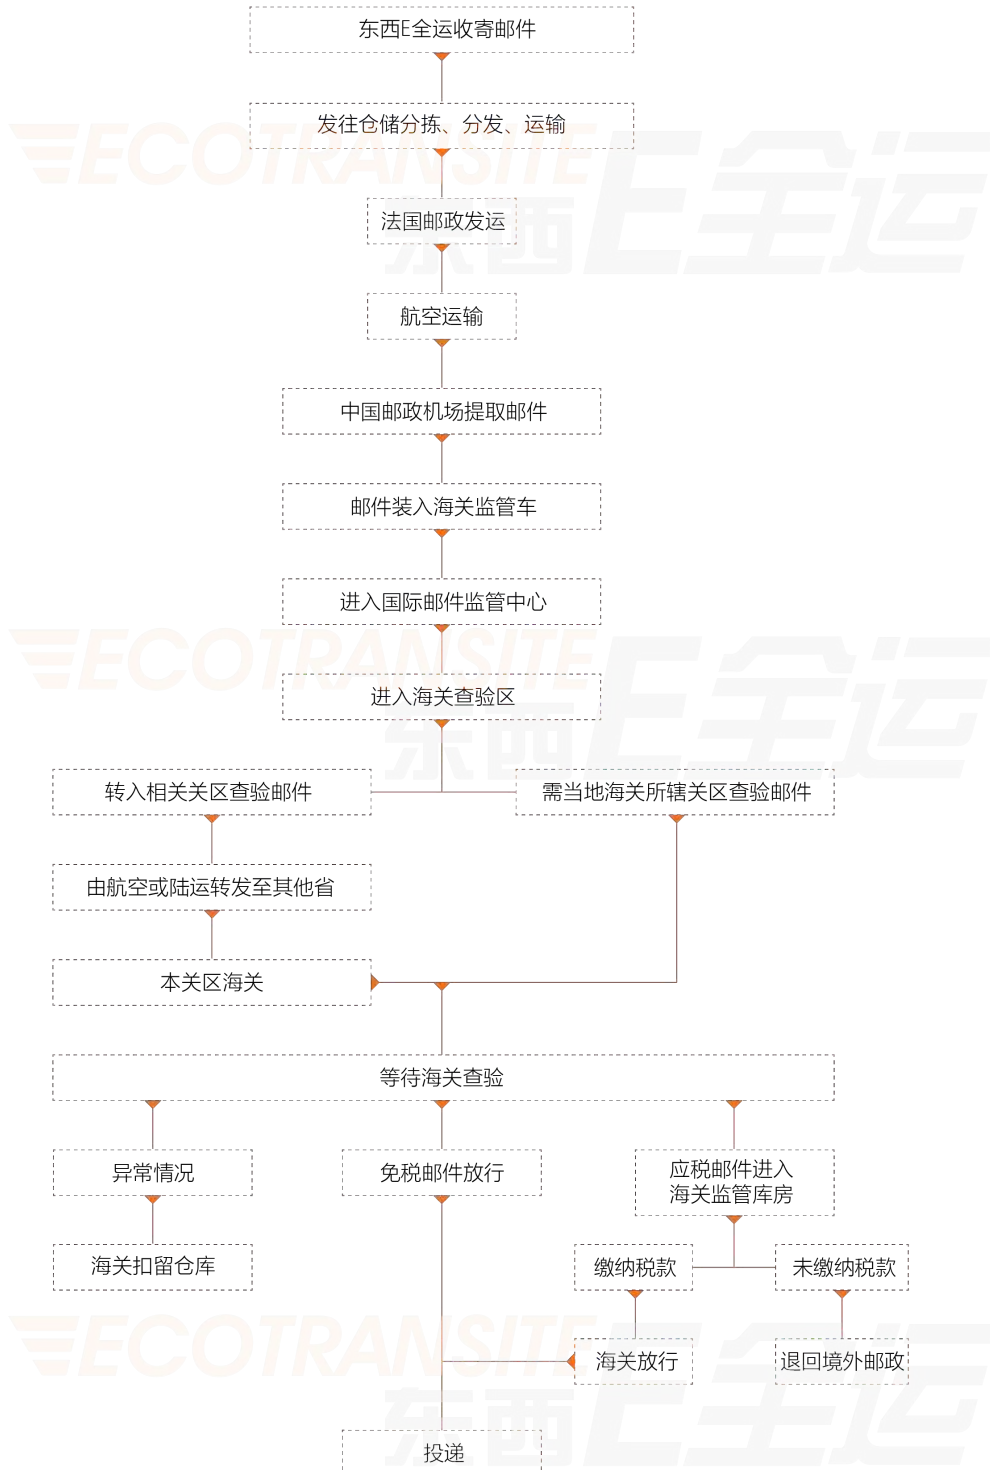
东西E全运收寄邮件

发往仓储分拣、分发、运输

法国邮政发运

航空运输

中国邮政机场提取邮件

邮件装入海关监管车

进入国际邮件监管中心

进入海关查验区

转入相关关区查验邮件

需当地海关所辖关区查验邮件

由航空或陆运转发至其他省

本关区海关

等待海关查验

异常情况

免税邮件放行

应税邮件进入
海关监管库房

海关扣留仓库

缴纳税款

未缴纳税款

海关放行

退回境外邮政

投递

ECOTRANSITE 东西E全运

ECOTRANSITE 东西E全运

ECOTRANSITE 东西E全运